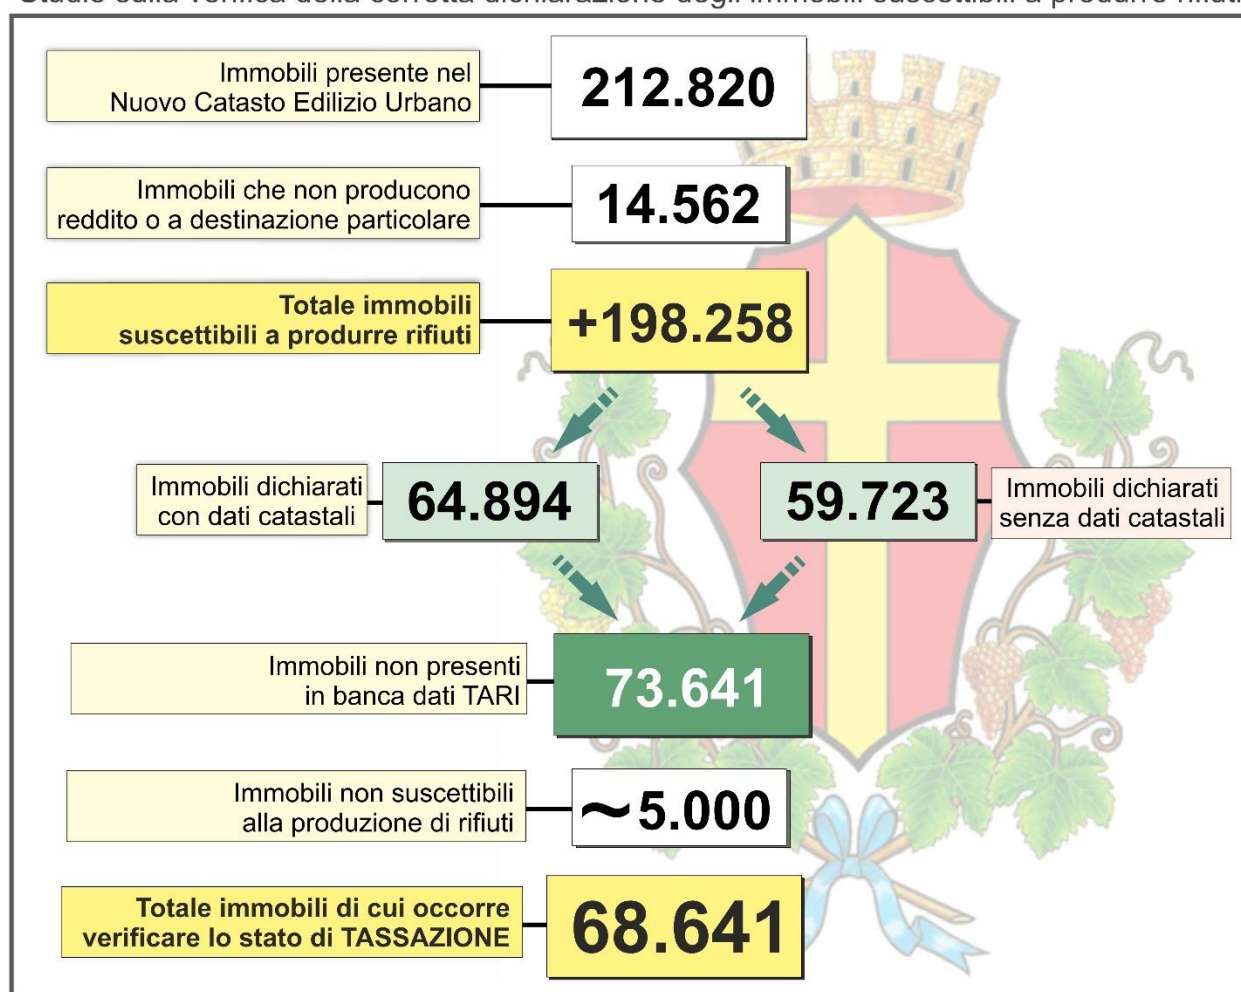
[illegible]

Immobili presente nel Nuovo Catasto Edilizio Urbano

212.820

Immobili che non producono reddito o a destinazione particolare

14.562

Totale immobili suscettibili a produrre rifiuti

+198.258

Immobili dichiarati con dati catastali

64.894

59.723

Immobili dichiarati senza dati catastali

Immobili non presenti in banca dati TARI

73.641

Immobili non suscettibili alla produzione di rifiuti

~5.000

Totale immobili di cui occorre verificare lo stato di TASSAZIONE

68.641